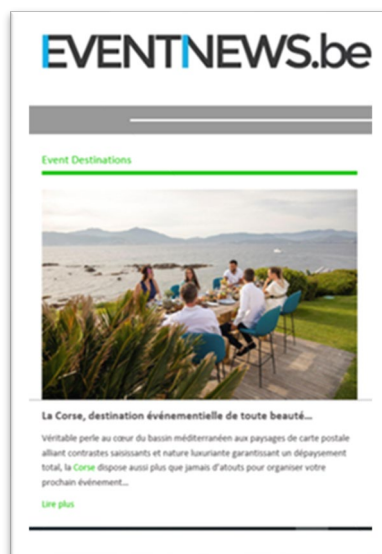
EVENTNEWS.be

Event Destinations

La Corse, destination événementielle de toute beauté...

Véritable perle au cœur du bassin méditerranéen aux paysages de carte postale alliant contrastes saisissants et nature luxuriante garantissant un dépaysement total, la Corse dispose aussi plus que jamais d'atouts pour organiser votre prochain événement...

Lire plus